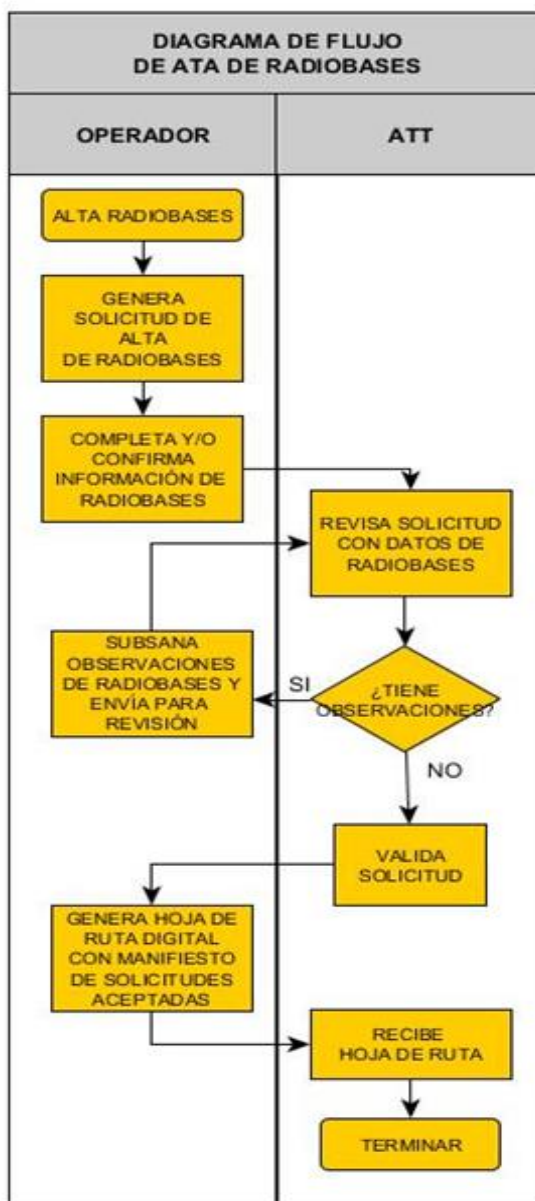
DIAGRAMA DE FLUJO
DE ATA DE RADIOBASES

| OPERADOR | ATT |
|---|---|

ALTA RADIOBASES

GENERA SOLICITUD DE ALTA DE RADIOBASES

COMPLETA Y/O CONFIRMA INFORMACIÓN DE RADIOBASES

REVISA SOLICITUD CON DATOS DE RADIOBASES

SUBSANA OBSERVACIONES DE RADIOBASES Y ENVÍA PARA REVISIÓN

SI

¿TIENE OBSERVACIONES?

NO

VALIDA SOLICITUD

GENERA HOJA DE RUTA DIGITAL CON MANIFIESTO DE SOLICITUDES ACEPTADAS

RECIBE HOJA DE RUTA

TERMINAR